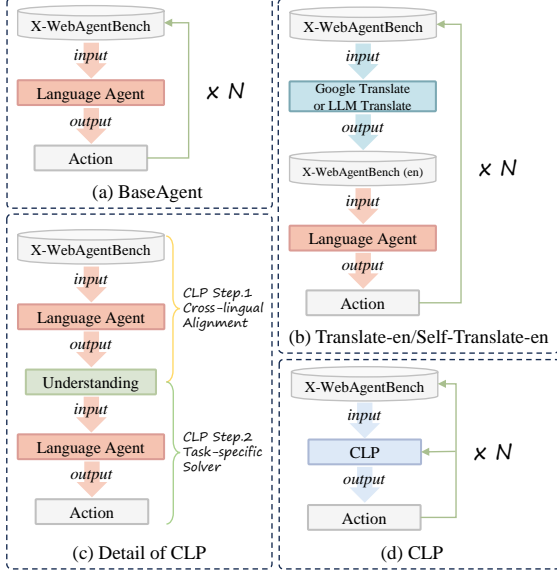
X-WebAgentBench

input

Language Agent

output

Action

x N

(a) BaseAgent

X-WebAgentBench

input

Google Translate or LLM Translate

output

X-WebAgentBench (en)

input

Language Agent

output

Action

x N

(b) Translate-en/Self-Translate-en

X-WebAgentBench

input

Language Agent

output

Understanding

input

Language Agent

output

Action

CLP Step.1 Cross-lingual Alignment

CLP Step.2 Task-specific Solver

(c) Detail of CLP

X-WebAgentBench

input

CLP

output

Action

x N

(d) CLP